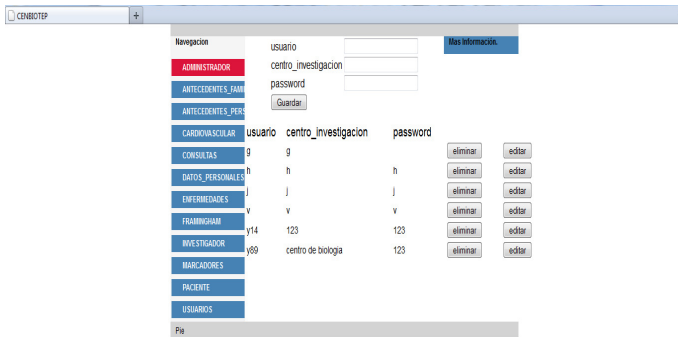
CENBIOTEP
+

Navegacion

ADMINISTRADOR
ANTECEDENTES_FAMI
ANTECEDENTES_PERS
CARDIOVASCULAR
CONSULTAS
DATOS_PERSONALES
ENFERMEDADES
FRAMINGHAM
INVESTIGADOR
MARCADORES
PACIENTE
USUARIOS

usuario
centro_investigacion
password
Guardar

Mas información.

| usuario | centro_investigacion | password | | |
|---|---|---|---|---|
| g | g | | eliminar | editar |
| h | h | h | eliminar | editar |
| j | j | j | eliminar | editar |
| v | v | v | eliminar | editar |
| y14 | 123 | 123 | eliminar | editar |
| y89 | centro de biologia | 123 | eliminar | editar |

Pie